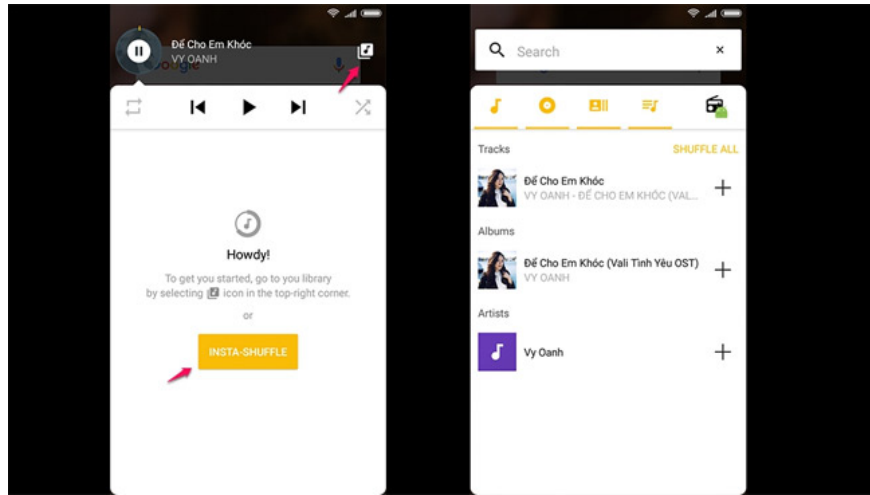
Để Cho Em Khóc
VY OANH

Howdy!

To get you started, go to you library by selecting icon in the top-right corner.

or

INSTA-SHUFFLE

Search

Tracks

SHUFFLE ALL

Để Cho Em Khóc
VY OANH - ĐỂ CHO EM KHÓC (VAL...

Albums

Để Cho Em Khóc (Vali Tình Yêu OST)
VY OANH

Artists

Vy Oanh